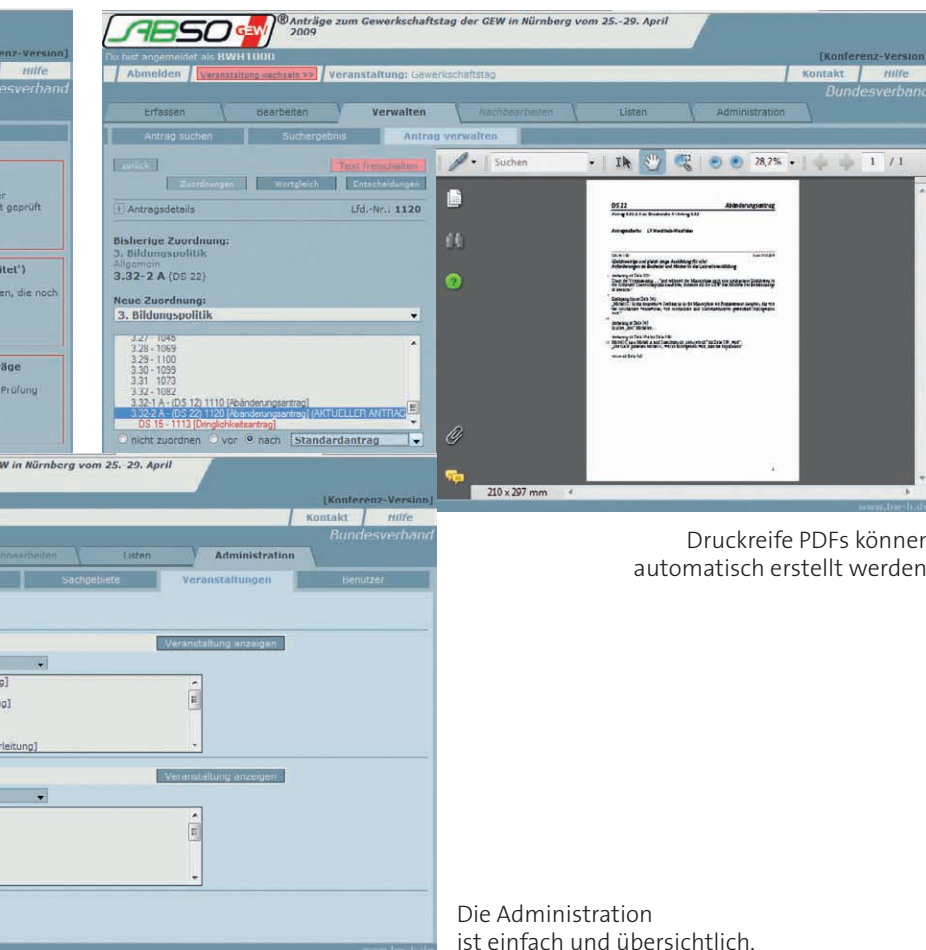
ABSO GEW ® Anträge zum Gewerkschaftstag der GEW in Nürnberg vom 25.-29. April 2009

Du bist angemeldet als BWH1000

Abmelden | Veranstaltung wechseln >> | Veranstaltung: Gewerkschaftstag

[Konferenz-Version] Kontakt | Hilfe

Bundesverband

Erfassen | Bearbeiten | Verwalten | Nachbearbeiten | Listen | Administration

Antrag suchen | Suchergebnis | Antrag verwalten

zurück | Text freischalten

Zuordnungen | Wortgleich | Entscheidungen

Antragsdetails Lfd.-Nr.: 1120

Bisherige Zuordnung:
3. Bildungspolitik
Allgemein
3.32-2 A (DS 22)

Neue Zuordnung:
3. Bildungspolitik

3.27 - 1045
3.28 - 1069
3.29 - 1100
3.30 - 1099
3.31 1073
3.32 - 1082
3.32-1 A - (DS 12) 1110 [Abänderungsantrag]
3.32-2 A - (DS 22) 1120 [Abänderungsantrag] (AKTUELLER ANTRAG)
DS 15 - 1113 [Dringlichkeitsantrag]

nicht zuordnen vor nach Standardantrag

Suchen 28,2% 1 / 1

DS 22 Abänderungsantrag

210 x 297 mm

www.bw-h.de

[Konferenz-Version] Hilfe Bundesverband

r
t geprüft

itet')
en, die noch

äge
Prüfung

W in Nürnberg vom 25. 29. April

[Konferenz-Version]
Kontakt | Hilfe
Bundesverband

Nachbearbeiten | Listen | Administration

Sachgebiete | Veranstaltungen | Benutzer

Veranstaltung anzeigen

p]
g]
rleitung]

Veranstaltung anzeigen

Druckreife PDFs können automatisch erstellt werden

Die Administration ist einfach und übersichtlich.